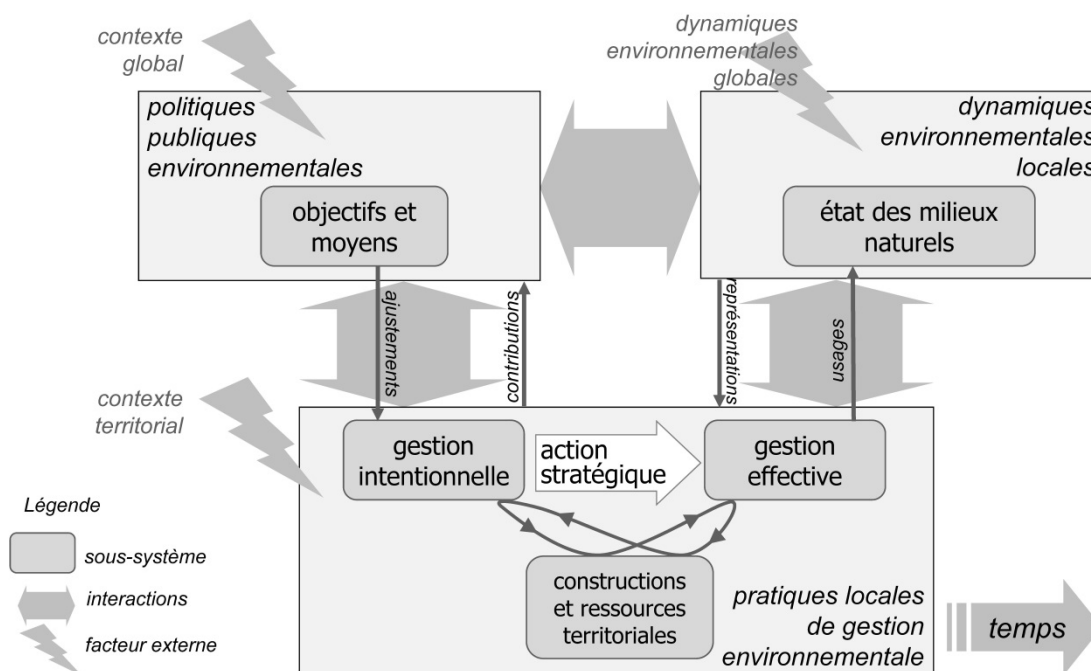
contexte global

dynamiques environnementales globales

politiques publiques environnementales

objectifs et moyens

dynamiques environnementales locales

état des milieux naturels

ajustements

contributions

représentations

usages

contexte territorial

gestion intentionnelle

action stratégique

gestion effective

Légende

sous-système

interactions

facteur externe

constructions et ressources territoriales

pratiques locales de gestion environnementale

temps